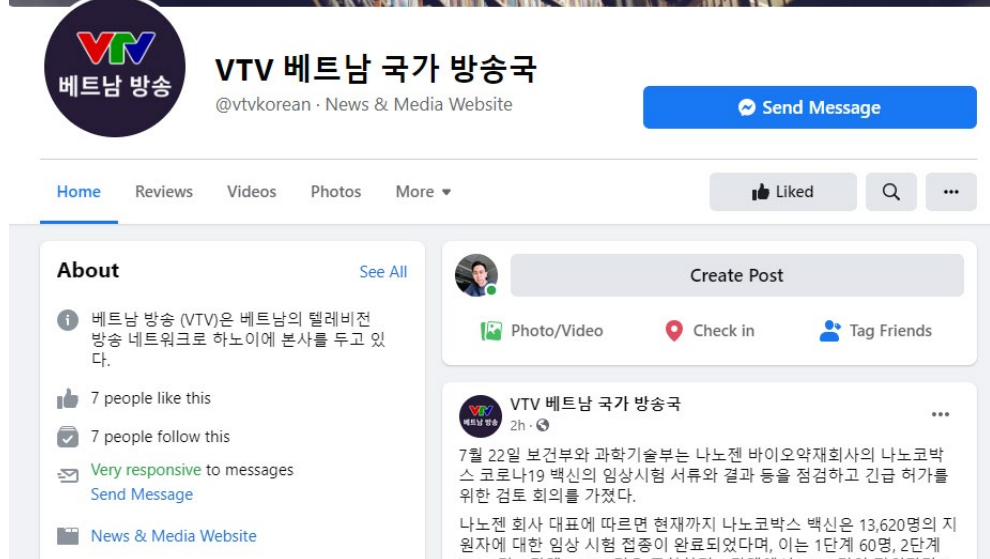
VTV
베트남 방송

VTV 베트남 국가 방송국
@vtvkorean · News & Media Website

Send Message

Home Reviews Videos Photos More

Liked

About
See All

베트남 방송 (VTV)은 베트남의 텔레비전 방송 네트워크로 하노이에 본사를 두고 있다.

7 people like this

7 people follow this

Very responsive to messages
Send Message

News & Media Website

Create Post

Photo/Video Check in Tag Friends

VTV 베트남 국가 방송국
2h ·

7월 22일 보건부와 과학기술부는 나노젠 바이오약재회사의 나노코박스 코로나19 백신의 임상시험 서류와 결과 등을 점검하고 긴급 허가를 위한 검토 회의를 가졌다.

나노젠 회사 대표에 따르면 현재까지 나노코박스 백신은 13,620명의 지원자에 대한 임상 시험 접종이 완료되었다며, 이는 1단계 60명, 2단계 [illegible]